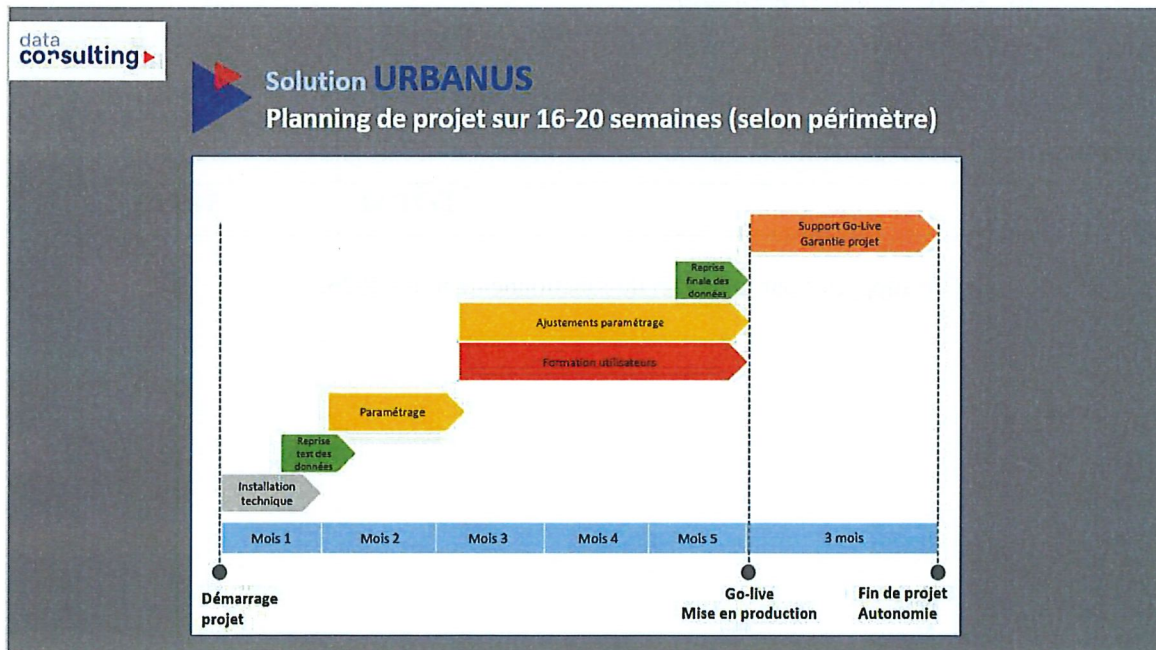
data consulting

Solution URBANUS
Planning de projet sur 16-20 semaines (selon périmètre)

Support Go-Live
Garantie projet

Reprise finale des données

Ajustements paramétrage

Formation utilisateurs

Paramétrage

Reprise test des données

Installation technique

| Mois 1 | Mois 2 | Mois 3 | Mois 4 | Mois 5 | 3 mois |
|---|---|---|---|---|---|

Démarrage projet

Go-live
Mise en production

Fin de projet
Autonomie